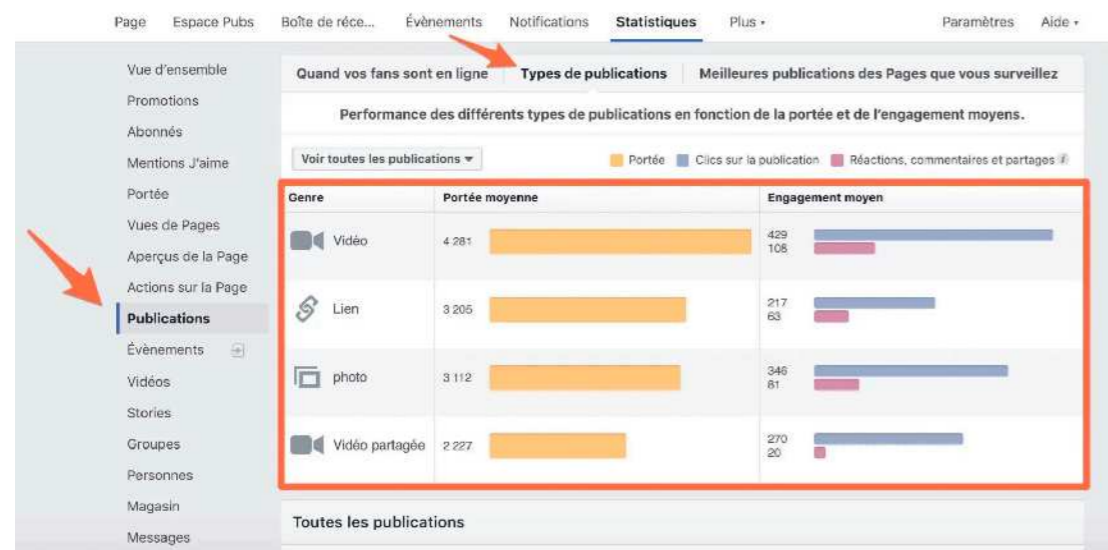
Page Espace Pubs Boîte de réce... Évènements Notifications Statistiques Plus ▾ Paramètres Aide ▾

Vue d'ensemble
Promotions
Abonnés
Mentions J'aime
Portée
Vues de Pages
Aperçus de la Page
Actions sur la Page
Publications
Évènements
Vidéos
Stories
Groupes
Personnes
Magasin
Messages

Quand vos fans sont en ligne | Types de publications | Meilleures publications des Pages que vous surveillez

Performance des différents types de publications en fonction de la portée et de l'engagement moyens.

Voir toutes les publications ▾

Portée Clics sur la publication Réactions, commentaires et partages

| Genre | Portée moyenne | Engagement moyen |
|---|---|---|
| Vidéo | 4 281 | 429 108 |
| Lien | 3 205 | 217 63 |
| photo | 3 112 | 346 81 |
| Vidéo partagée | 2 227 | 270 20 |

Toutes les publications